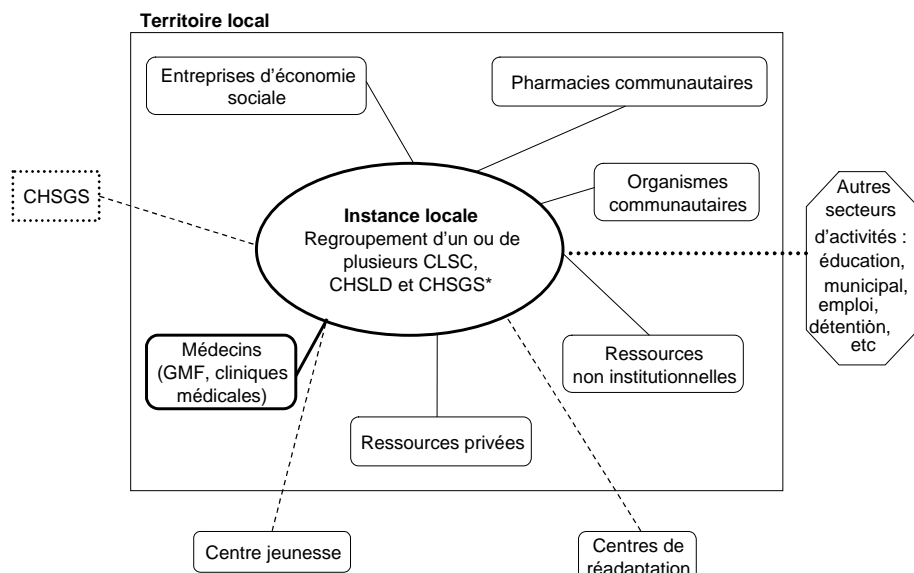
Territoire local

Entreprises d'économie sociale

Pharmacies communautaires

Organismes communautaires

CHSGS

**Instance locale**
Regroupement d'un ou de plusieurs CLSC, CHSLD et CHSGS*

Autres secteurs d'activités : éducation, municipal, emploi, détention, etc

Médecins (GMF, cliniques médicales)

Ressources non institutionnelles

Ressources privées

Centre jeunesse

Centres de réadaptation